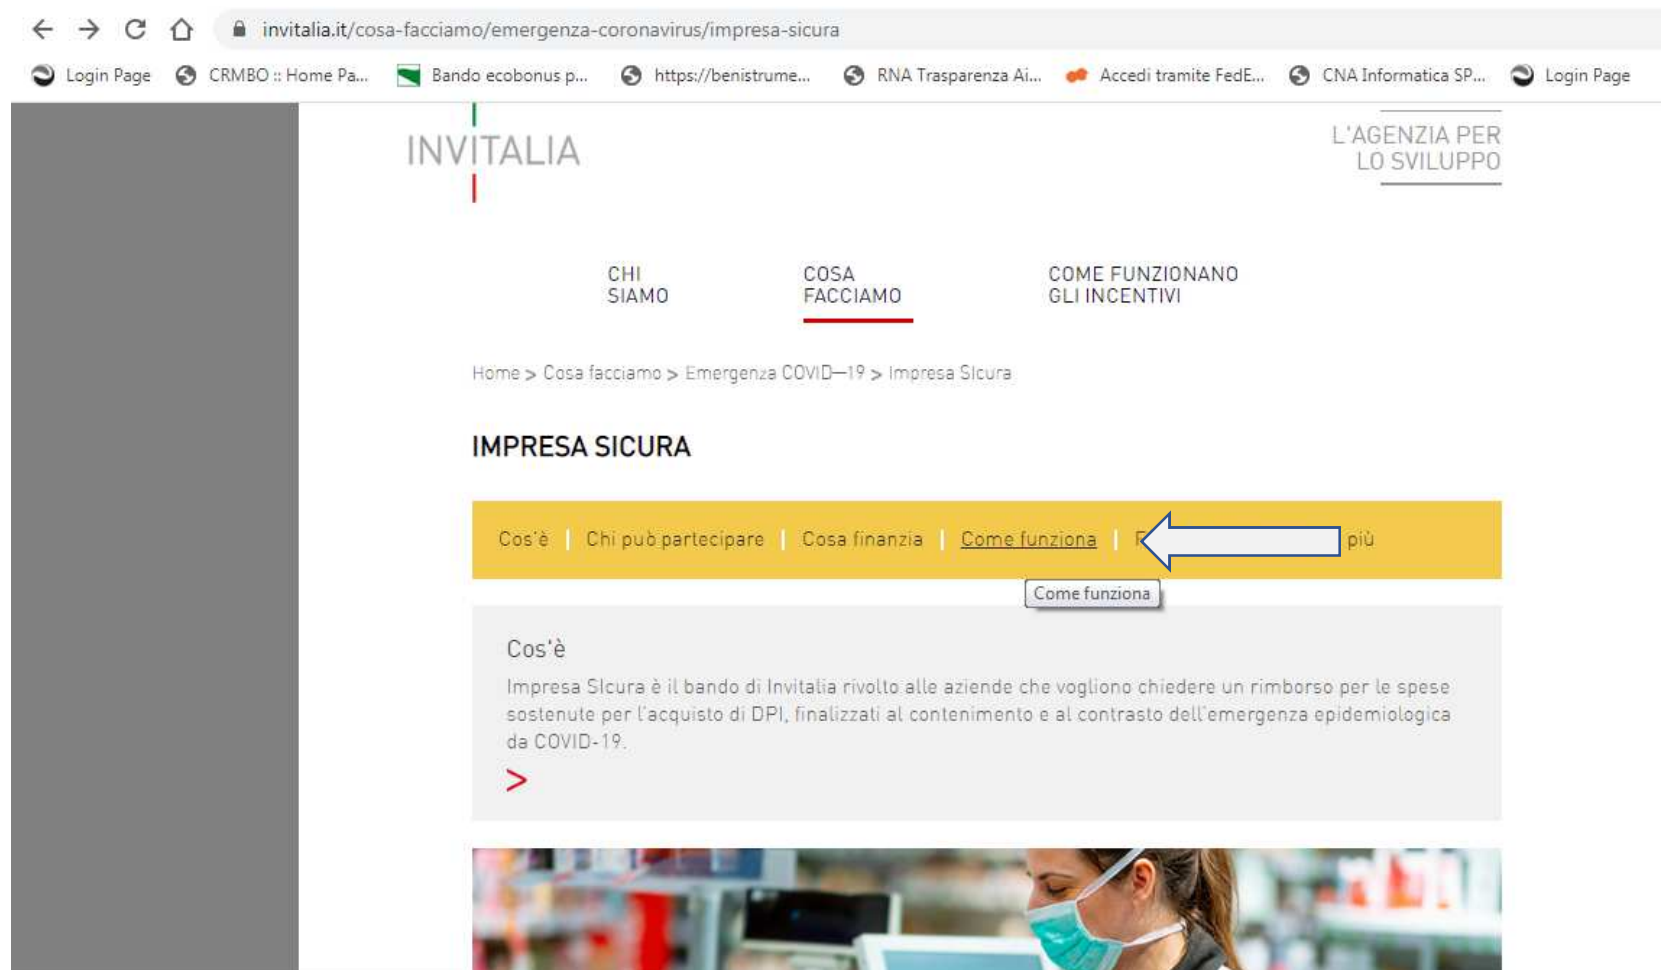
invitalia.it/cosa-facciamo/emergenza-coronavirus/impresa-sicura

Login Page CRMBO :: Home Pa... Bando ecobonus p... https://benistrume... RNA Trasparenza Ai... Accedi tramite FedE... CNA Informatica SP... Login Page

INVITALIA

L'AGENZIA PER LO SVILUPPO

CHI SIAMO COSA FACCIAMO COME FUNZIONANO GLI INCENTIVI

Home > Cosa facciamo > Emergenza COVID—19 > Impresa SIcura

IMPRESA SICURA

Cos'è | Chi può partecipare | Cosa finanzia | Come funziona | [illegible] più

Come funziona

Cos'è

Impresa SIcura è il bando di Invitalia rivolto alle aziende che vogliono chiedere un rimborso per le spese sostenute per l'acquisto di DPI, finalizzati al contenimento e al contrasto dell'emergenza epidemiologica da COVID-19.

>